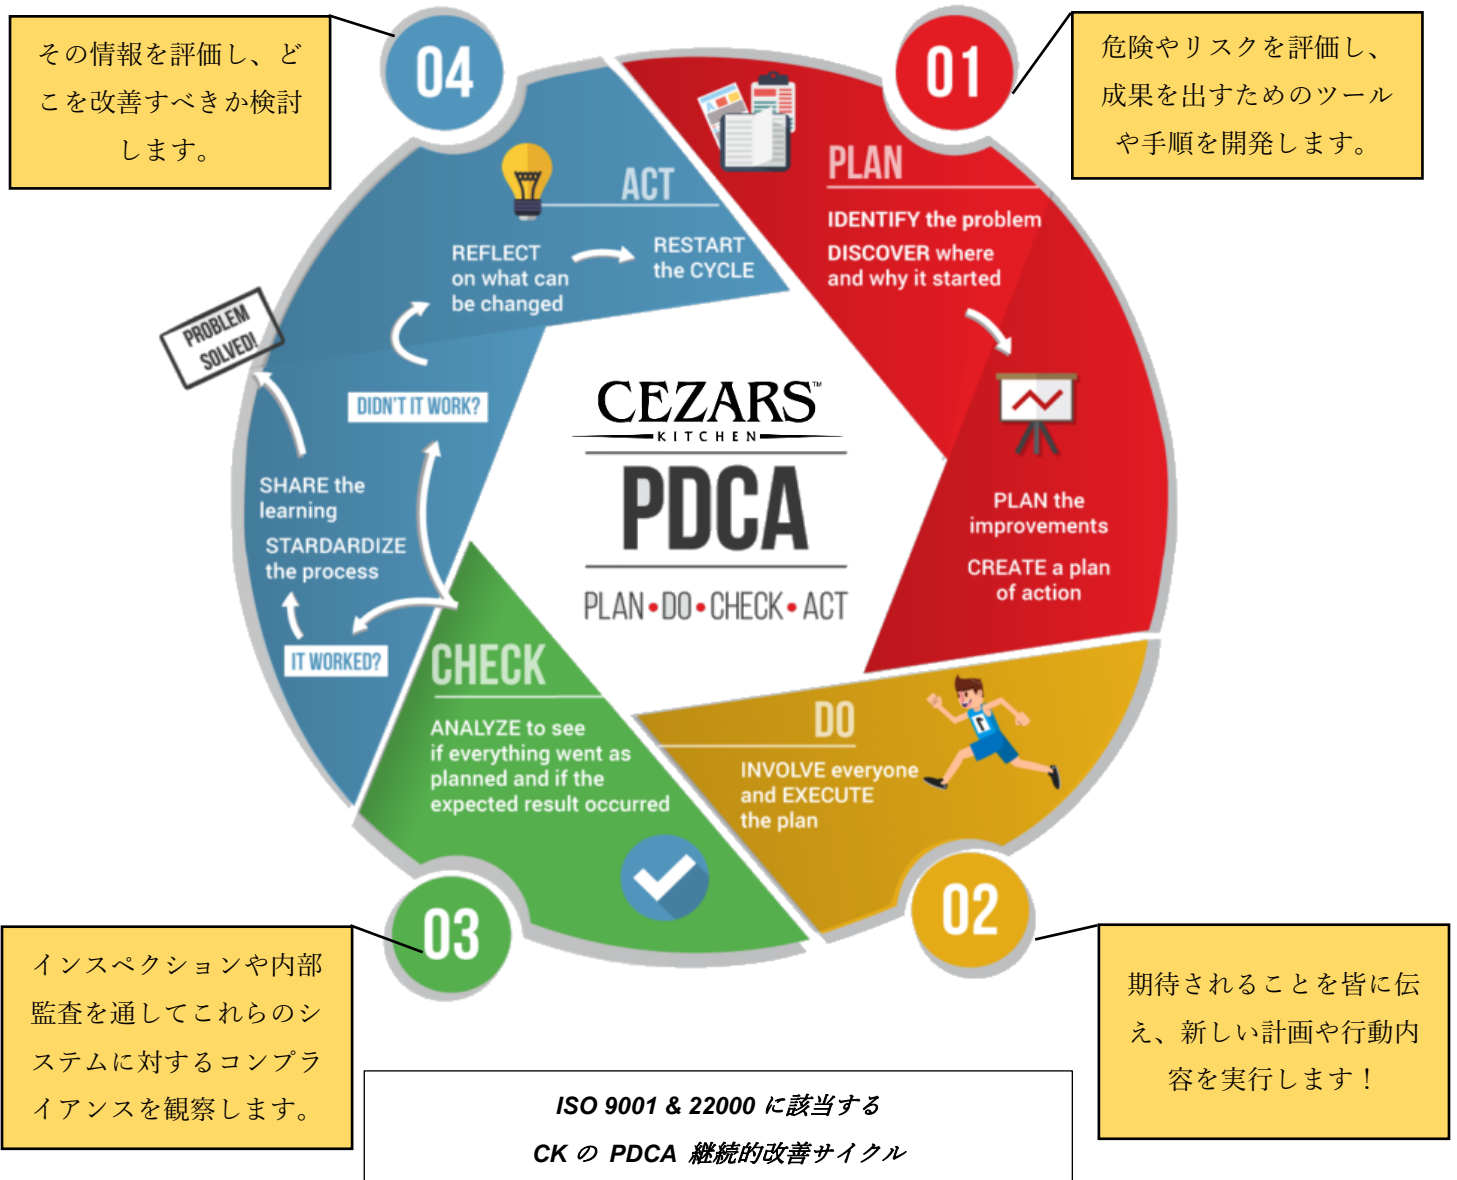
その情報を評価し、どこを改善すべきか検討します。

04

01

危険やリスクを評価し、成果を出すためのツールや手順を開発します。

ACT

REFLECT on what can be changed

RESTART the CYCLE

PLAN

IDENTIFY the problem

DISCOVER where and why it started

PROBLEM SOLVED!

DIDN'T IT WORK?

CEZARS™
KITCHEN

PDCA

PLAN • DO • CHECK • ACT

PLAN the improvements

CREATE a plan of action

SHARE the learning

STARDARDIZE the process

IT WORKED?

CHECK

ANALYZE to see if everything went as planned and if the expected result occurred

DO

INVOLVE everyone and EXECUTE the plan

03

02

インスペクションや内部監査を通してこれらのシステムに対するコンプライアンスを観察します。

期待されることを皆に伝え、新しい計画や行動内容を実行します！

ISO 9001 & 22000 に該当する
CK の PDCA 継続的改善サイクル